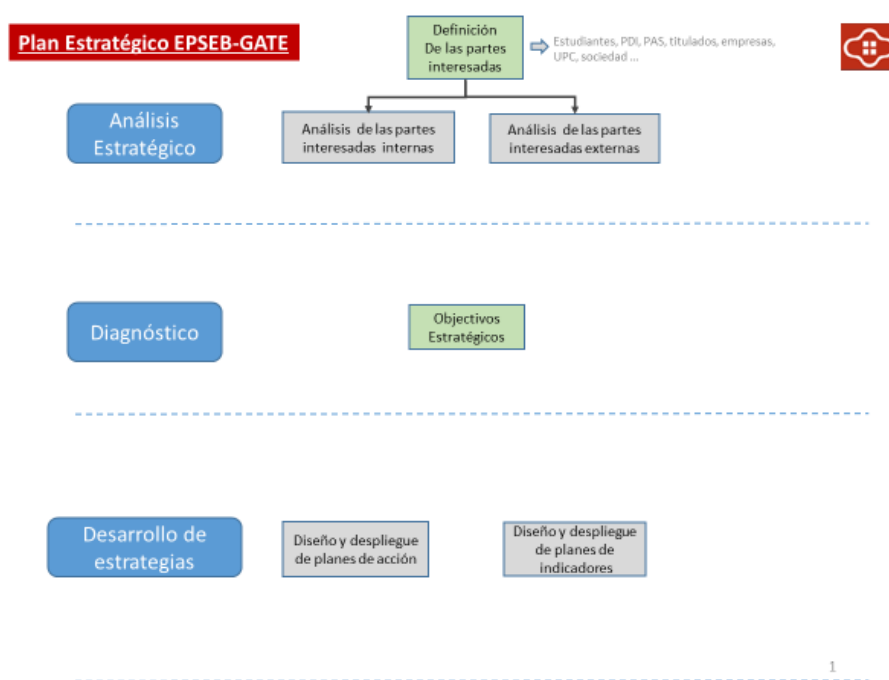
Plan Estratégico EPSEB-GATE

Definición De las partes interesadas

Estudiantes, PDI, PAS, titulados, empresas, UPC, sociedad …

Análisis Estratégico

Análisis de las partes interesadas internas

Análisis de las partes interesadas externas

Diagnóstico

Objectivos Estratégicos

Desarrollo de estrategias

Diseño y despliegue de planes de acción

Diseño y despliegue de planes de indicadores

1